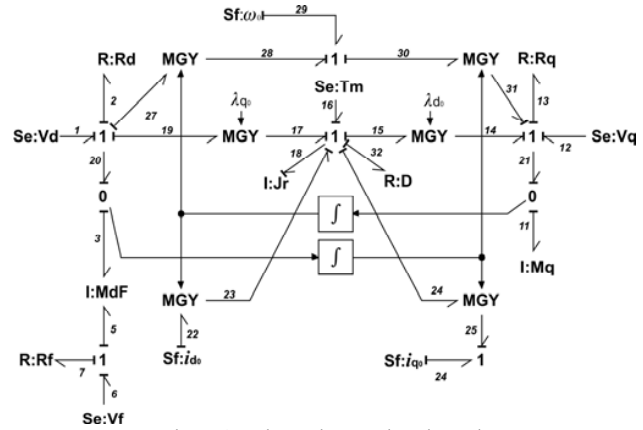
Sf:$\omega_0$
29
R:Rd
MGY
28
1
30
MGY
R:Rq
2
27
$\lambda q_0$
Se:Tm
16
$\lambda d_0$
31
13
Se:Vd
1
1
19
MGY
17
1
15
MGY
14
1
12
Se:Vq
20
18
32
21
I:Jr
R:D
0
$\int$
0
3
11
$\int$
I:Mq
I:MdF
MGY
23
24
MGY
5
22
25
R:Rf
7
1
Sf:$i_{d0}$
Sf:$i_{q0}$
24
1
6
Se:Vf